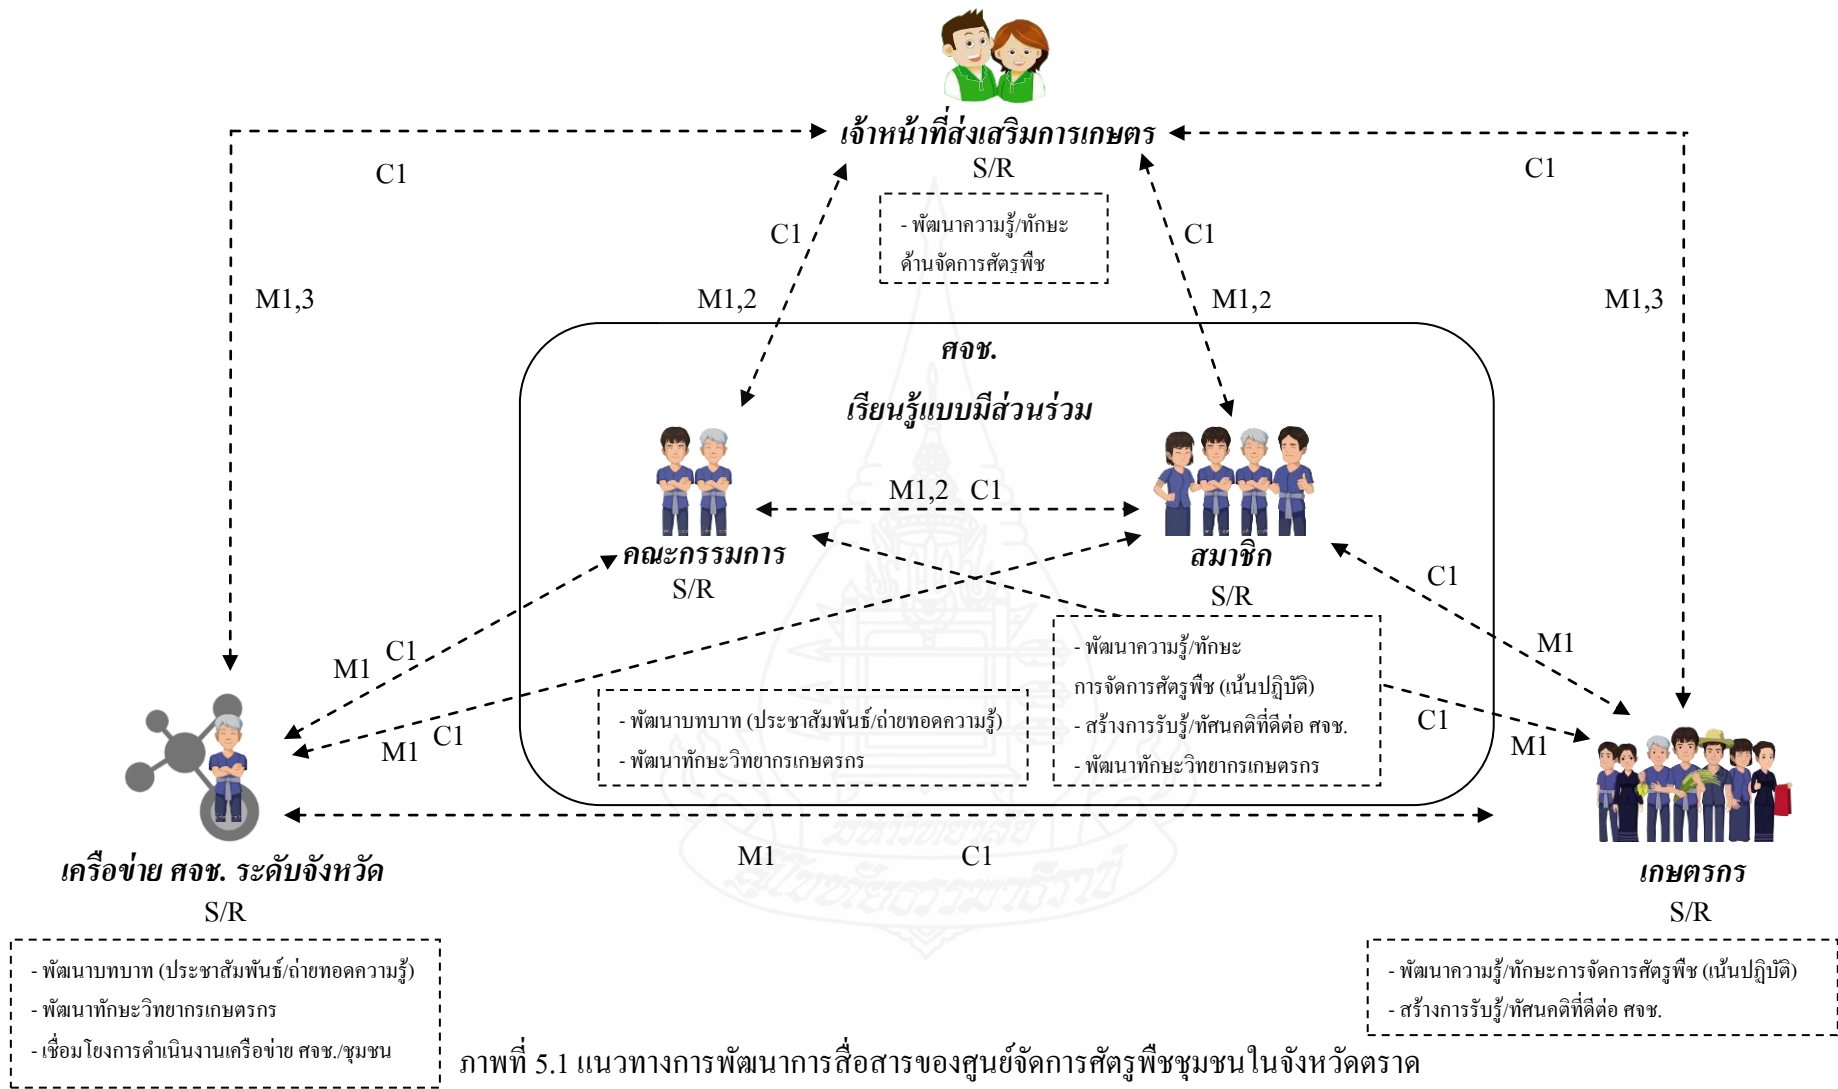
เจ้าหน้าที่ส่งเสริมการเกษตร
S/R

C1
C1
C1
C1

- พัฒนาความรู้/ทักษะ ด้านจัดการศัตรูพืช

M1,3
M1,2
M1,2
M1,3

ศจช.
เรียนรู้แบบมีส่วนร่วม

M1,2 C1

คณะกรรมการ
S/R

สมาชิก
S/R

C1
M1
M1 C1
M1 C1

- พัฒนาความรู้/ทักษะ การจัดการศัตรูพืช (เน้นปฏิบัติ)
- สร้างการรับรู้/ทัศนคติที่ดีต่อ ศจช.
- พัฒนาทักษะวิทยากรเกษตรกร

- พัฒนาบทบาท (ประชาสัมพันธ์/ถ่ายทอดความรู้)
- พัฒนาทักษะวิทยากรเกษตรกร

C1
M1

M1
C1

เครือข่าย ศจช. ระดับจังหวัด
S/R

เกษตรกร
S/R

- พัฒนาบทบาท (ประชาสัมพันธ์/ถ่ายทอดความรู้)
- พัฒนาทักษะวิทยากรเกษตรกร
- เชื่อมโยงการดำเนินงานเครือข่าย ศจช./ชุมชน

- พัฒนาความรู้/ทักษะการจัดการศัตรูพืช (เน้นปฏิบัติ)
- สร้างการรับรู้/ทัศนคติที่ดีต่อ ศจช.

ภาพที่ 5.1 แนวทางการพัฒนาการสื่อสารของศูนย์จัดการศัตรูพืชชุมชนในจังหวัดตราด